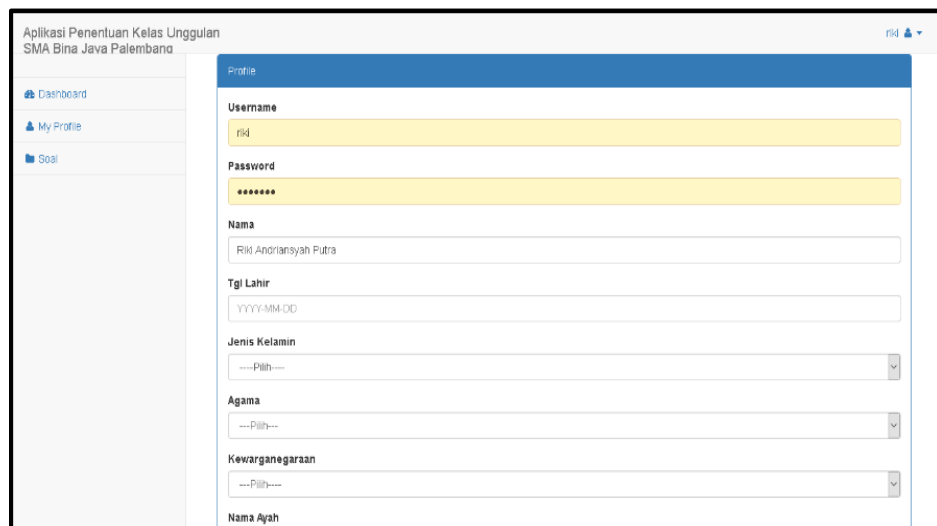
Aplikasi Penentuan Kelas Unggulan SMA Bina Jaya Palembang

riki

Dashboard

My Profile

Soal

Profile

Username

riki

Password

•••••••

Nama

Riki Andriansyah Putra

Tgl Lahir

YYYY-MM-DD

Jenis Kelamin

----Pilih----

Agama

---Pilih---

Kewarganegaraan

---Pilih----

Nama Ayah